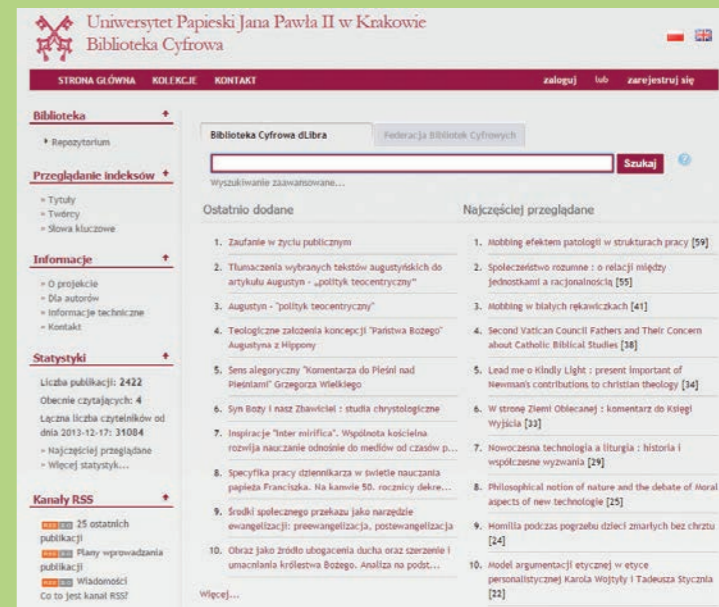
Uniwersytet Papieski Jana Pawła II w Krakowie
Biblioteka Cyfrowa

STRONA GŁÓWNA KOLEKCJE KONTAKT

zaloguj lub zarejestruj się

Biblioteka

• Repozytorium

Przeglądanie indeksów

» Tytuły
» Twórcy
» Słowa kluczowe

Informacje

» O projekcie
» Dla autorów
» Informacje techniczne
» Kontakt

Statystyki

Liczba publikacji: 2422
Obecnie czytających: 4
Łączna liczba czytelników od dnia 2013-12-17: 31084
» Najczęściej przeglądane
» Więcej statystyk...

Kanały RSS

25 ostatnich publikacji
Plany wprowadzania publikacji
Wiadomości
Co to jest kanał RSS?

Biblioteka Cyfrowa dLibra

Federacja Bibliotek Cyfrowych

Szukaj

Wyszukiwanie zaawansowane...

Ostatnio dodane

1. Zaufanie w życiu publicznym
2. Tłumaczenia wybranych tekstów augustyńskich do artykułu Augustyn - „polityk teocentryczny"
3. Augustyn - "polityk teocentryczny"
4. Teologiczne założenia koncepcji "Państwa Bożego" Augustyna z Hippony
5. Sens alegoryczny "Komentarza do Pieśni nad Pieśniami" Grzegorza Wielkiego
6. Syn Boży i nasz Zbawiciel : studia chrystologiczne
7. Inspiracje "Inter mirifica". Wspólnota kościelna rozwija nauczanie odnośnie do mediów od czasów p...
8. Specyfika pracy dziennikarza w świetle nauczania papieża Franciszka. Na kanwie 50. rocznicy dekre...
9. Środki społecznego przekazu jako narzędzie ewangelizacji: preewangelizacja, postewangelizacja
10. Obraz jako źródło ubogacenia ducha oraz szerzenie i umacniania królestwa Bożego. Analiza na podst...

Więcej...

Najczęściej przeglądane

1. Mobbing efektem patologii w strukturach pracy [59]
2. Społeczeństwo rozumne : o relacji między jednostkami a racjonalnością [55]
3. Mobbing w białych rękawiczkach [41]
4. Second Vatican Council Fathers and Their Concern about Catholic Biblical Studies [38]
5. Lead me o Kindly Light : present important of Newman's contributions to christian theology [34]
6. W stronę Ziemi Obiecanej : komentarz do Księgi Wyjścia [33]
7. Nowoczesna technologia a liturgia : historia i współczesne wyzwania [29]
8. Philosophical notion of nature and the debate of Moral aspects of new technologie [25]
9. Homilia podczas pogrzebu dzieci zmarłych bez chrztu [24]
10. Model argumentacji etycznej w etyce personalistycznej Karola Wojtyły i Tadeusza Stycznia [22]